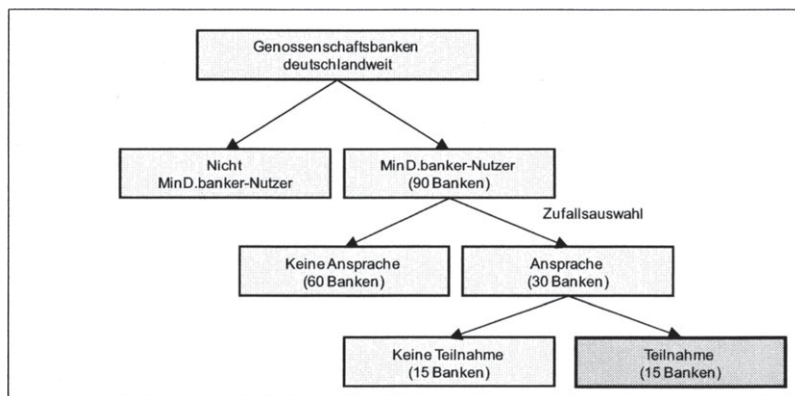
Genossenschaftsbanken deutschlandweit

Nicht MinD.banker-Nutzer

MinD.banker-Nutzer (90 Banken)

Zufallsauswahl

Keine Ansprache (60 Banken)

Ansprache (30 Banken)

Keine Teilnahme (15 Banken)

Teilnahme (15 Banken)